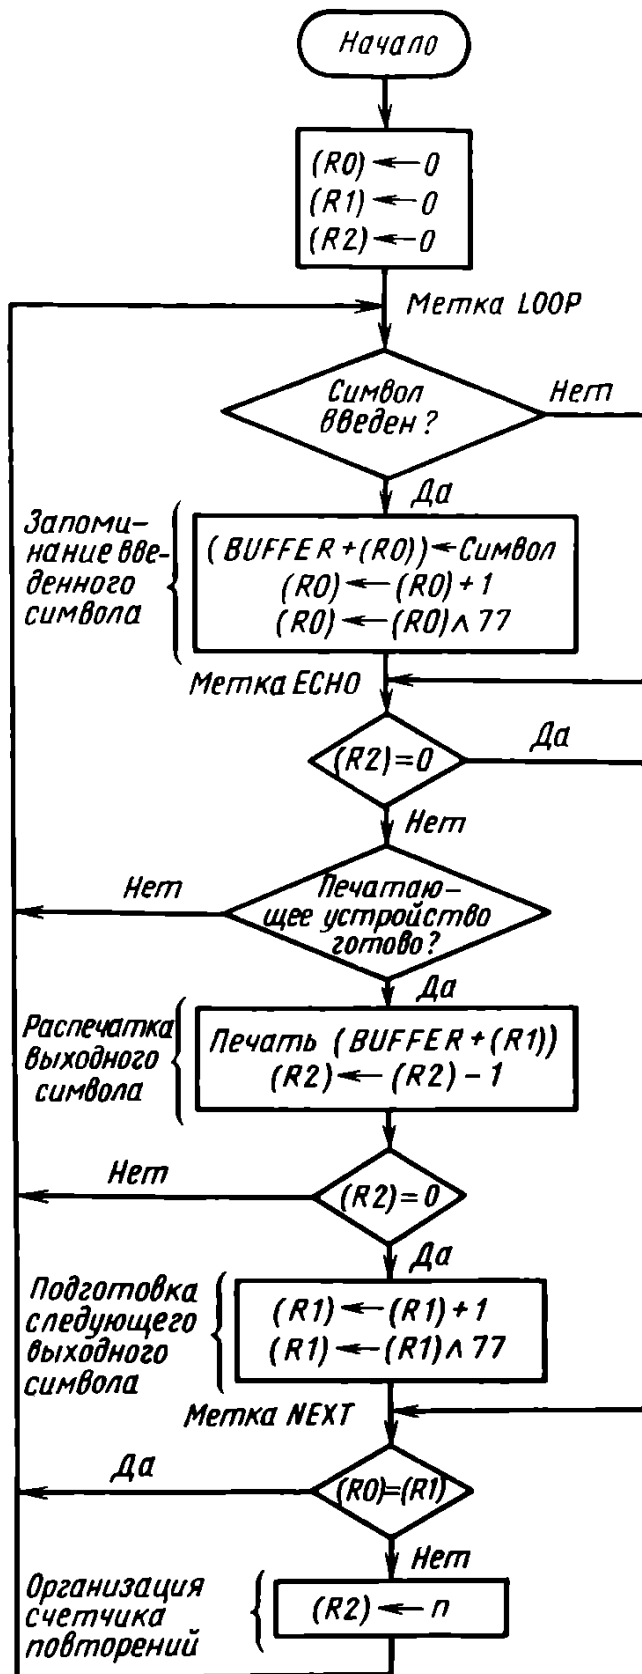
Начало

$(R0) \leftarrow 0$
$(R1) \leftarrow 0$
$(R2) \leftarrow 0$

Метка LOOP

Символ введен?

Нет

Да

Запоминание введенного символа

$(BUFFER + (R0)) \leftarrow$ Символ
$(R0) \leftarrow (R0) + 1$
$(R0) \leftarrow (R0) \wedge 77$

Метка ECHO

$(R2) = 0$

Да

Нет

Нет

Печатающее устройство готово?

Да

Распечатка выходного символа

Печать $(BUFFER + (R1))$
$(R2) \leftarrow (R2) - 1$

Нет

$(R2) = 0$

Да

Подготовка следующего выходного символа

$(R1) \leftarrow (R1) + 1$
$(R1) \leftarrow (R1) \wedge 77$

Метка NEXT

Да

$(R0) = (R1)$

Нет

Организация счетчика повторений

$(R2) \leftarrow n$